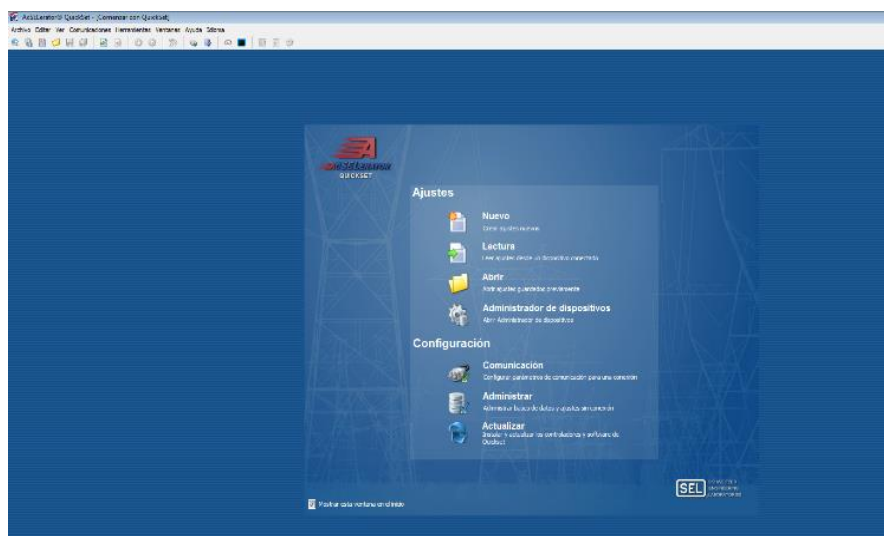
AcSELerator® QuickSet - [Comenzar con QuickSet]

Archivo Editar Ver Comunicaciones Herramientas Ventanas Ayuda Idioma

ACSELERATOR
QUICKSET

Ajustes

Nuevo
Crear ajustes nuevos

Lectura
Leer ajustes desde un dispositivo conectado

Abrir
Abrir ajustes guardados previamente

Administrador de dispositivos
Abrir Administrador de dispositivos

Configuración

Comunicación
Configurar parámetros de comunicación para una conexión

Administrar
Administrar base de datos y ajustes de conexión

Actualizar
Instalar y actualizar los controladores y software de Quickset

SEL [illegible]

Mostrar esta ventana en el inicio